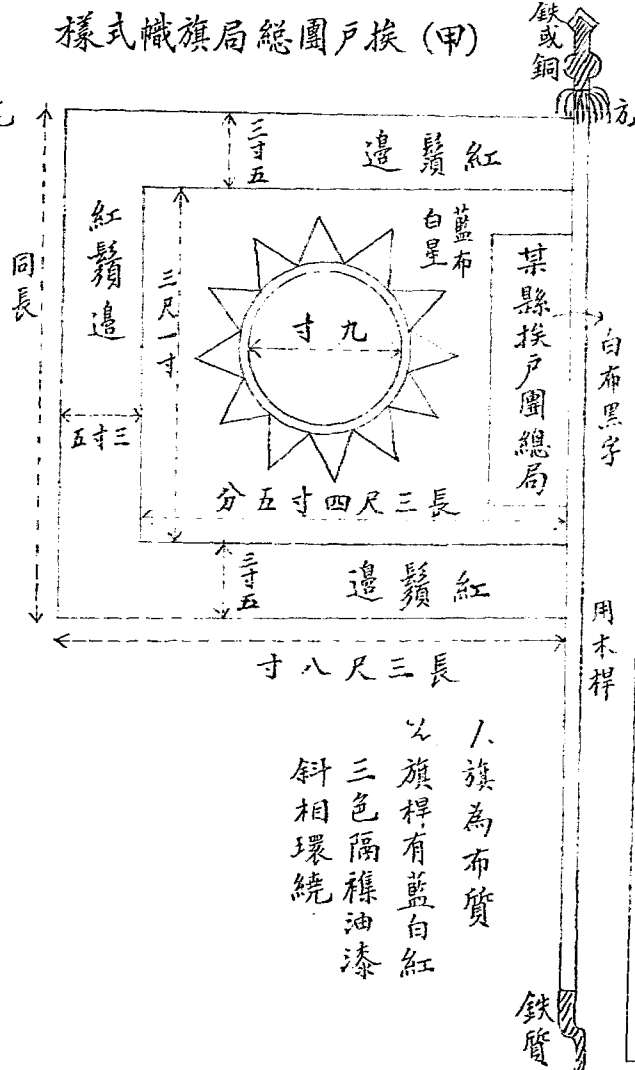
樣式幟旗局總團戶挨 (甲)

鉄或銅

方

三寸五

邊鬚紅

紅鬚邊

藍布白星

某縣挨戶團總局

同長

三尺一寸

寸九

白布黑字

五寸三

分五寸四尺三長

三寸五

邊鬚紅

用木桿

寸八尺三長

一、旗為布質

二、旗桿有藍白紅三色隔襍油漆斜相環繞

鉄質